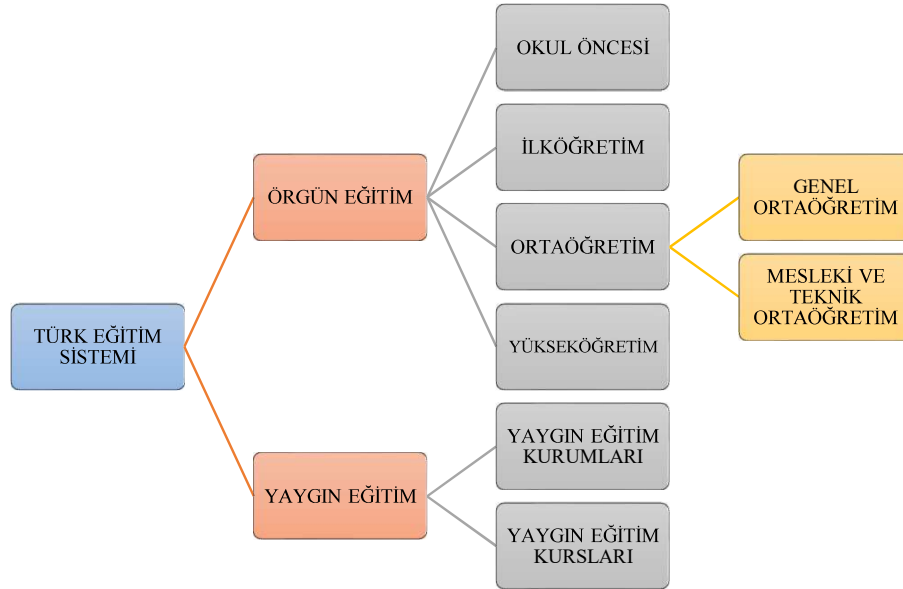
TÜRK EĞİTİM SİSTEMİ

ÖRGÜN EĞİTİM

OKUL ÖNCESİ

İLKÖĞRETİM

ORTAÖĞRETİM

GENEL ORTAÖĞRETİM

MESLEKİ VE TEKNİK ORTAÖĞRETİM

YÜKSEKÖĞRETİM

YAYGIN EĞİTİM

YAYGIN EĞİTİM KURUMLARI

YAYGIN EĞİTİM KURSLARI